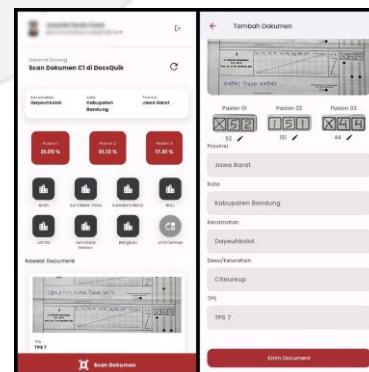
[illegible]
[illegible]

Selamat Datang
Scan Dokumen C1 di DocsQuik

Kecamatan
Dayeuhkolot
Kota
Kabupaten Bandung
Provinsi
Jawa Barat

Paslon 1
25,09 %
Paslon 2
63,13 %
Paslon 3
11,81 %

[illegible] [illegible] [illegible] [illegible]
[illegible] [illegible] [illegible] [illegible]

Newest Document

TPS
TPS 7

Scan Dokumen

Tambah Dokumen

Paslon 01
52
Paslon 02
151
Paslon 03
44

Provinsi
Jawa Barat
Kota
Kabupaten Bandung
Kecamatan
Dayeuhkolot
Desa/Kelurahan
Citeureup
TPS
TPS 7

Kirim Document